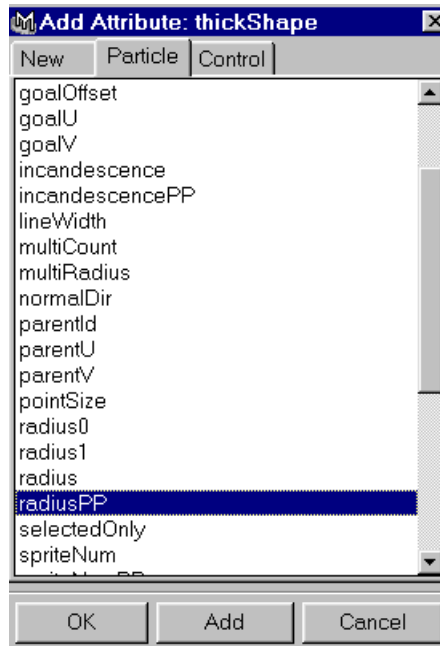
Add Attribute: thickShape

New | Particle | Control

goalOffset
goalU
goalV
incandescence
incandescencePP
lineWidth
multiCount
multiRadius
normalDir
parentId
parentU
parentV
pointSize
radius0
radius1
radius
radiusPP
selectedOnly
spriteNum
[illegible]

OK | Add | Cancel